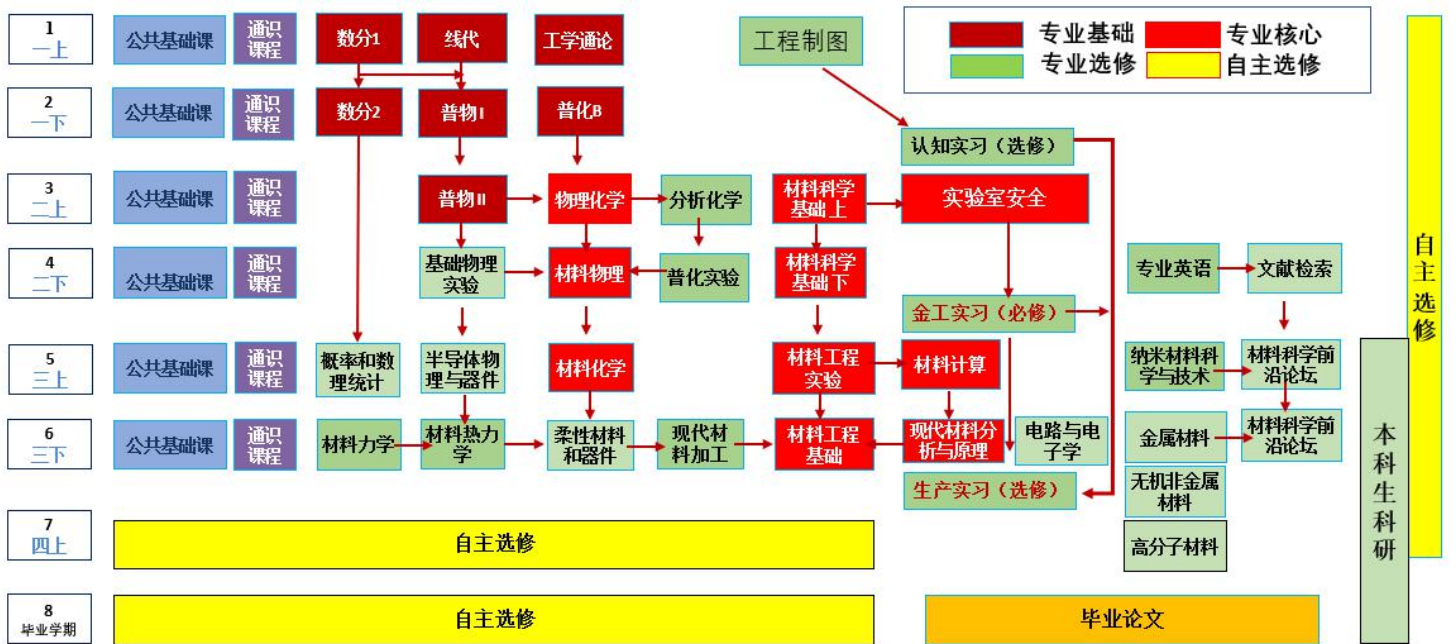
1
一上

公共基础课

通识课程

数分1

线代

工学通论

工程制图

专业基础

专业核心

专业选修

自主选修

2
一下

公共基础课

通识课程

数分2

普物I

普化B

认知实习（选修）

3
二上

公共基础课

通识课程

普物II

物理化学

分析化学

材料科学基础上

实验室安全

4
二下

公共基础课

通识课程

基础物理实验

材料物理

普化实验

材料科学基础下

专业英语

文献检索

金工实习（必修）

自主选修

5
三上

公共基础课

通识课程

概率和数理统计

半导体物理与器件

材料化学

材料工程实验

材料计算

纳米材料科学与技术

材料科学前沿论坛

6
三下

公共基础课

通识课程

材料力学

材料热力学

柔性材料和器件

现代材料加工

材料工程基础

现代材料分析与原理

电路与电子学

金属材料

材料科学前沿论坛

本科生科研

生产实习（选修）

无机非金属材料

7
四上

自主选修

高分子材料

8
毕业学期

自主选修

毕业论文